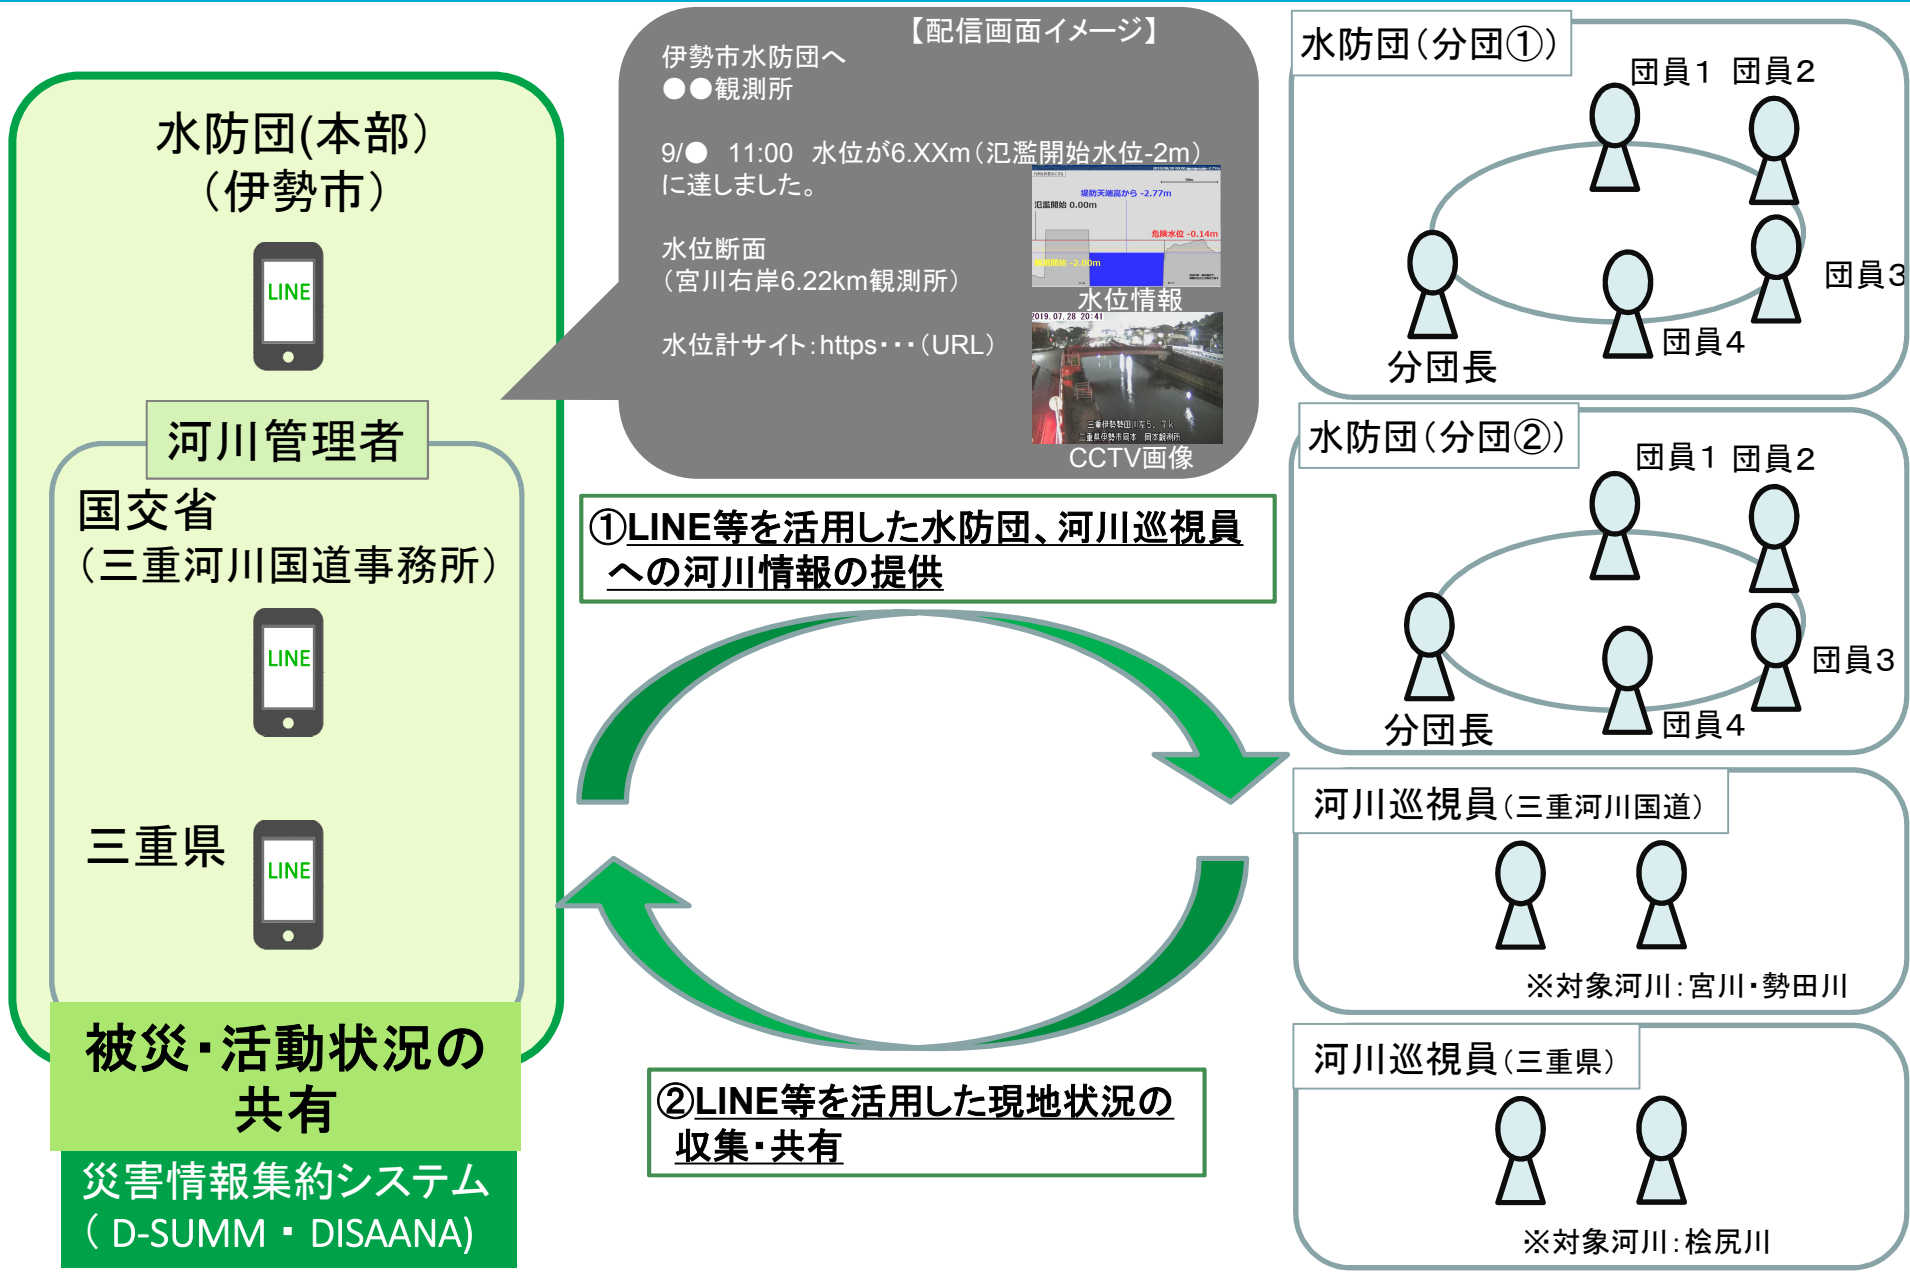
水防団(本部)
(伊勢市)

LINE

河川管理者

国交省
(三重河川国道事務所)

LINE

三重県

LINE

被災・活動状況の共有

災害情報集約システム
( D-SUMM ・ DISAANA)

【配信画面イメージ】

伊勢市水防団へ
●●観測所

9/● 11:00 水位が6.XXm(氾濫開始水位-2m)に達しました。

水位断面
(宮川右岸6.22km観測所)

水位計サイト:https・・・(URL)

堤防天端高から -2.77m
氾濫開始 0.00m
危険水位 -0.14m
氾濫開始 -2.00m

水位情報

2019.07.28 20:41

CCTV画像

①LINE等を活用した水防団、河川巡視員への河川情報の提供

②LINE等を活用した現地状況の収集・共有

水防団(分団①)

団員1 団員2
団員3
分団長
団員4

水防団(分団②)

団員1 団員2
団員3
分団長
団員4

河川巡視員(三重河川国道)

※対象河川:宮川・勢田川

河川巡視員(三重県)

※対象河川:桧尻川